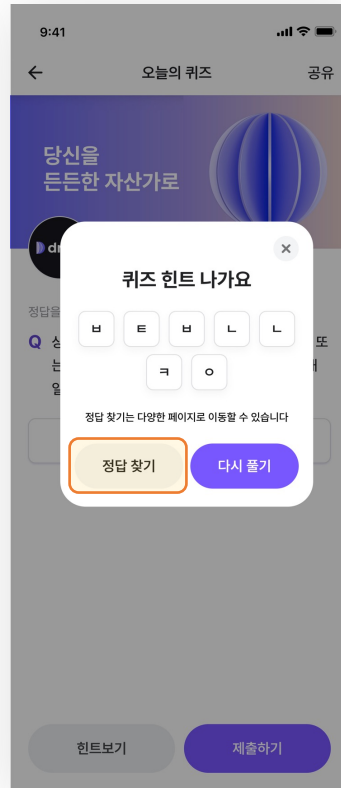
9:41

←
오늘의 퀴즈
공유

당신을
든든한 자산가로

dr

정답을

Q 싱
는
일

또
게

×
퀴즈 힌트 나가요

ㅂ ㅌ ㅂ ㄴ ㄴ
ㅋ ㅇ

정답 찾기는 다양한 페이지로 이동할 수 있습니다

정답 찾기
다시 풀기

힌트보기
제출하기